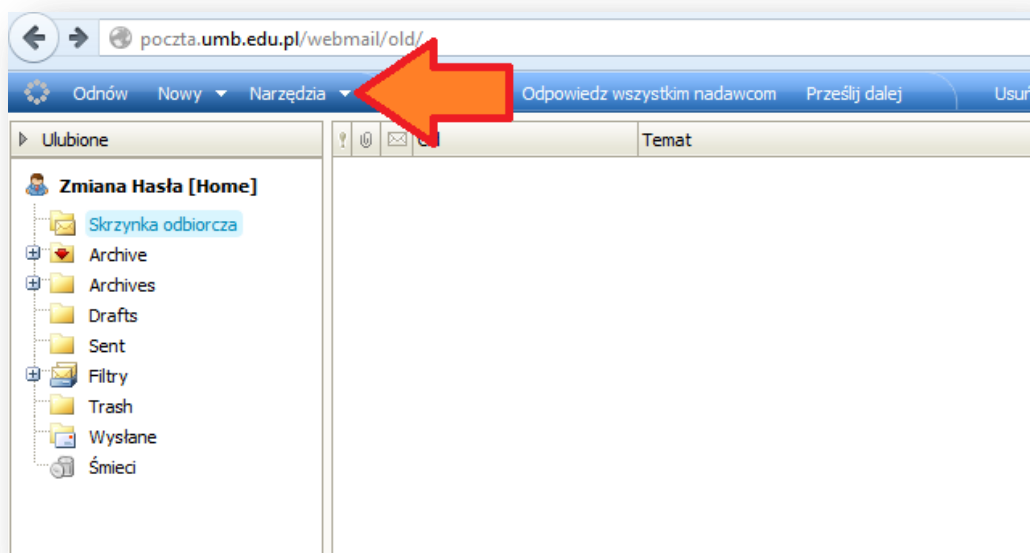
poczta.umb.edu.pl/webmail/old/

Odnów Nowy Narzędzia Odpowiedz wszystkim nadawcom Prześlij dalej Usu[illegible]

Ulubione

Od Temat

Zmiana Hasła [Home]

Skrzynka odbiorcza
Archive
Archives
Drafts
Sent
Filtry
Trash
Wysłane
Śmieci